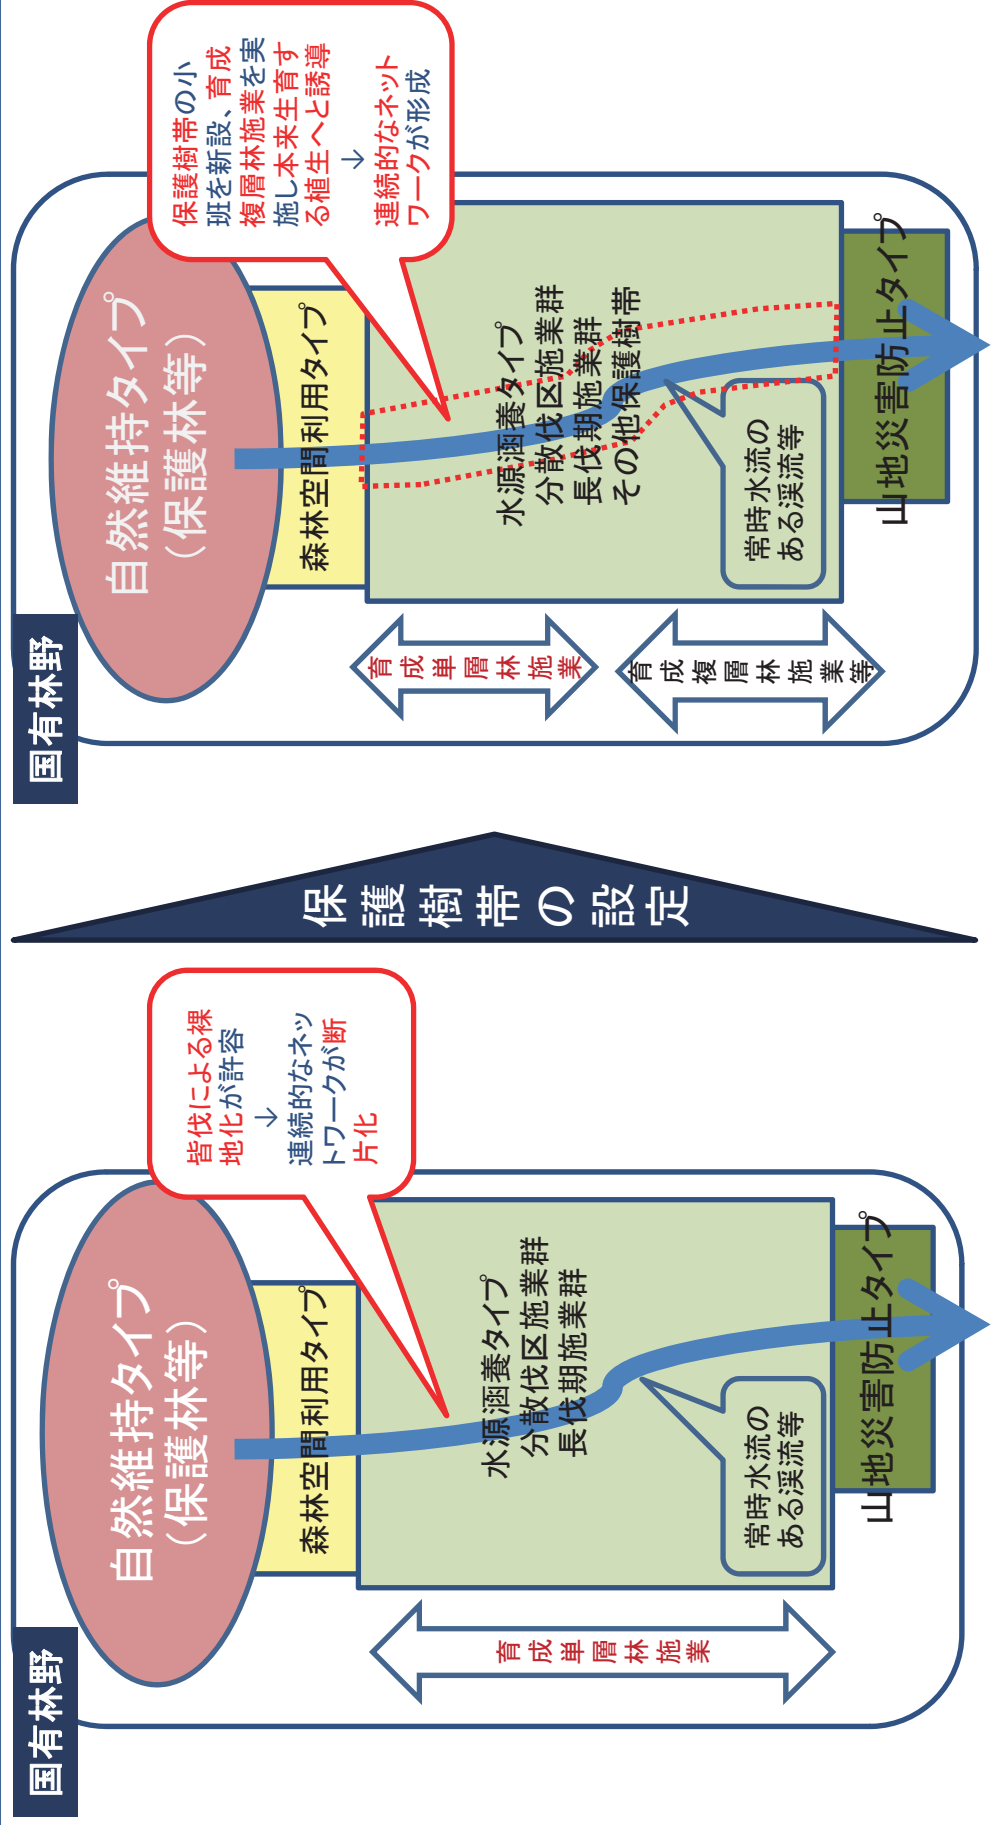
国有林野

自然維持タイプ（保護林等）

森林空間利用タイプ

水源涵養タイプ
分散伐区施業群
長伐期施業群

常時水流のある渓流等

山地災害防止タイプ

皆伐による裸地化が許容
→
連続的なネットワークが断片化

育成単層林施業

保護樹帯の設定

国有林野

自然維持タイプ（保護林等）

森林空間利用タイプ

水源涵養タイプ
分散伐区施業群
長伐期施業群
その他保護樹帯

常時水流のある渓流等

山地災害防止タイプ

保護樹帯の小班を新設、育成複層林施業を実施し本来生育する植生へと誘導
→
連続的なネットワークが形成

育成単層林施業

育成複層林施業等